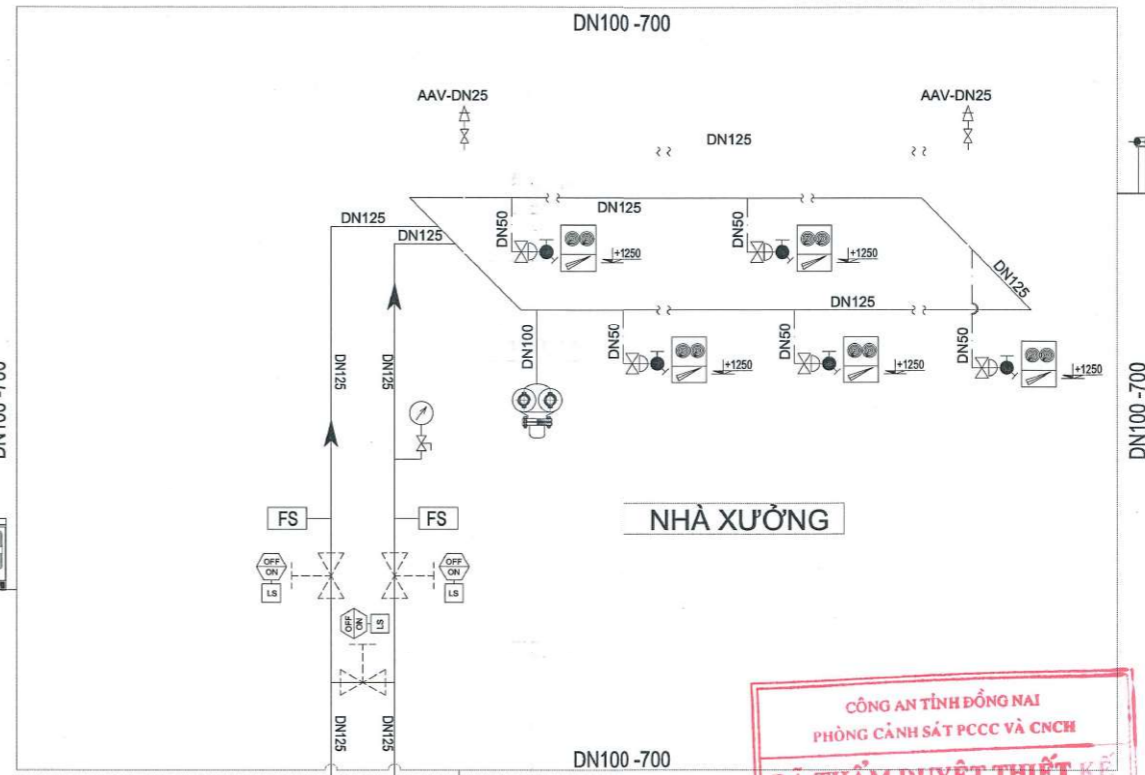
DN100 -700

AAV-DN25

AAV-DN25

DN125

DN125

DN125

DN125

DN50

+1250

DN50

+1250

DN125

DN125

DN100

DN50

+1250

DN50

+1250

DN50

+1250

DN125

DN125

DN100 -700

DN100 -700

FS

FS

OFF
ON
LS

OFF
ON
LS

OFF
ON
LS

NHÀ XƯỞNG

DN125

DN125

DN100 -700

CÔNG AN TỈNH ĐỒNG NAI
PHÒNG CẢNH SÁT PCCC VÀ CNCH
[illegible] THẨM DUYỆT THIẾT KẾ